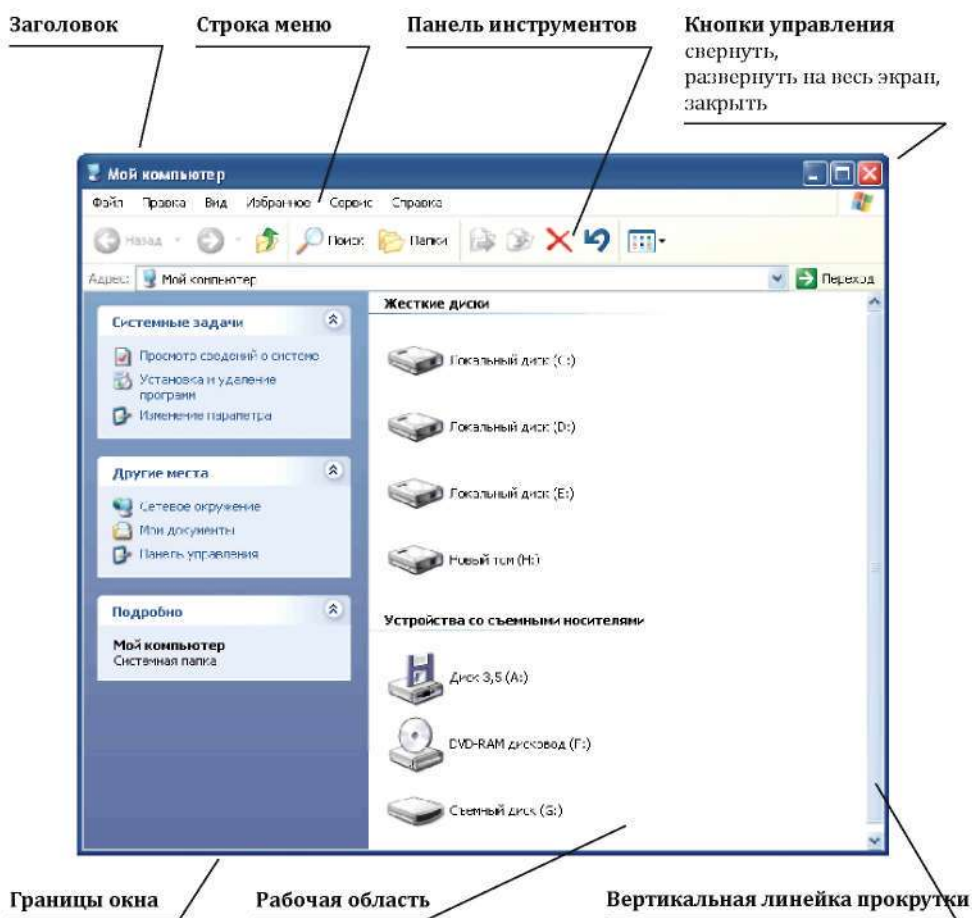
Заголовок

Строка меню

Панель инструментов

Кнопки управления
свернуть,
развернуть на весь экран,
закрыть

Мой компьютер

Файл Правка Вид Избранное Сервис Справка

Назад Поиск Папки

Адрес: Мой компьютер

Переход

Системные задачи

Просмотр сведений о системе

Установка и удаление программ

Изменение параметра

Другие места

Сетевое окружение

Мои документы

Панель управления

Подробно

Мой компьютер
Системная папка

Жесткие диски

Локальный диск (C:)

Локальный диск (D:)

Локальный диск (E:)

Новый том (H:)

Устройства со съемными носителями

Диск 3,5 (A:)

DVD-RAM дисковод (F:)

Съемный диск (G:)

Границы окна

Рабочая область

Вертикальная линейка прокрутки